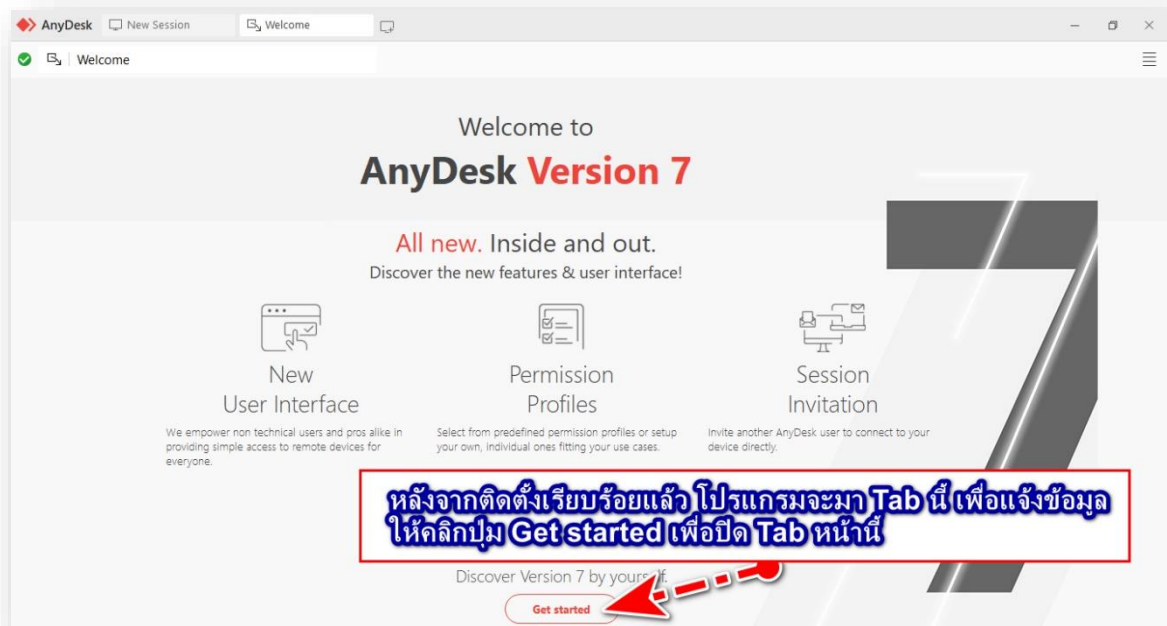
AnyDesk New Session Welcome

Welcome

Welcome to
AnyDesk Version 7

All new. Inside and out.
Discover the new features & user interface!

New User Interface
We empower non technical users and pros alike in providing simple access to remote devices for everyone.

Permission Profiles
Select from predefined permission profiles or setup your own, individual ones fitting your use cases.

Session Invitation
Invite another AnyDesk user to connect to your device directly.

หลังจากติดตั้งเรียบร้อยแล้ว โปรแกรมจะมา Tab นี้ เพื่อแจ้งข้อมูล ให้คลิกปุ่ม Get started เพื่อปิด Tab หน้านี้

Discover Version 7 by yours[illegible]f.

Get started